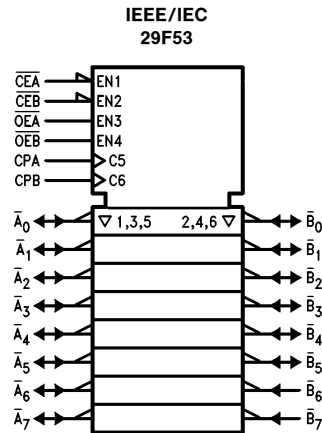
IEEE/IEC
29F53

$\overline{CEA}$
$\overline{CEB}$
$\overline{OEA}$
$\overline{OEB}$
CPA
CPB

EN1
EN2
EN3
EN4
C5
C6

$\nabla$ 1,3,5
2,4,6 $\nabla$

$\bar{A}_0$
$\bar{A}_1$
$\bar{A}_2$
$\bar{A}_3$
$\bar{A}_4$
$\bar{A}_5$
$\bar{A}_6$
$\bar{A}_7$

$\bar{B}_0$
$\bar{B}_1$
$\bar{B}_2$
$\bar{B}_3$
$\bar{B}_4$
$\bar{B}_5$
$\bar{B}_6$
$\bar{B}_7$